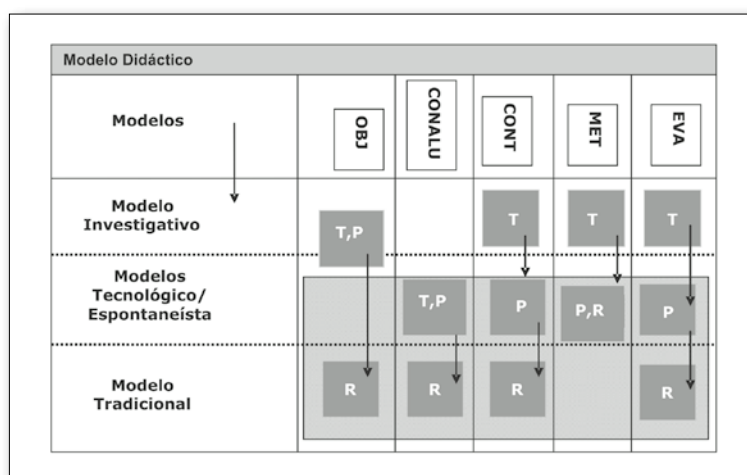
Modelo Didáctico

| Modelos | OBJ | CONALU | CONT | MET | EVA |
|---|---|---|---|---|---|
| Modelo Investigativo | T,P | | T | T | T |
| Modelos Tecnológico/ Espontaneísta | | T,P | P | P,R | P |
| Modelo Tradicional | R | R | R | | R |